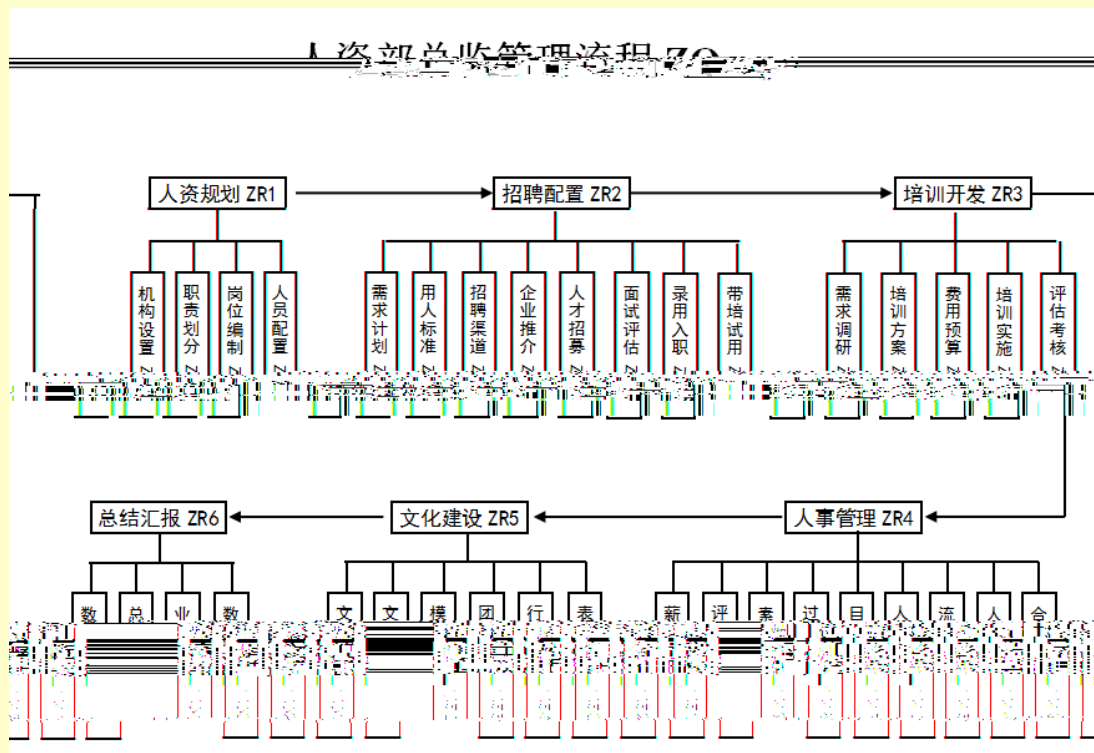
人资部总监管理流程 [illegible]

人资规划 ZR1
招聘配置 ZR2
培训开发 ZR3

机构设置
职责划分
岗位编制
人员配置

需求计划
用人标准
招聘渠道
企业推介
人才招募
面试评估
录用入职
带培试用

需求调研
培训方案
费用预算
培训实施
评估考核

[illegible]

总结汇报 ZR6
文化建设 ZR5
人事管理 ZR4

数
总
业
数

文
文
模
团
行
表

薪
评
素
过
目
人
流
人
合

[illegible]